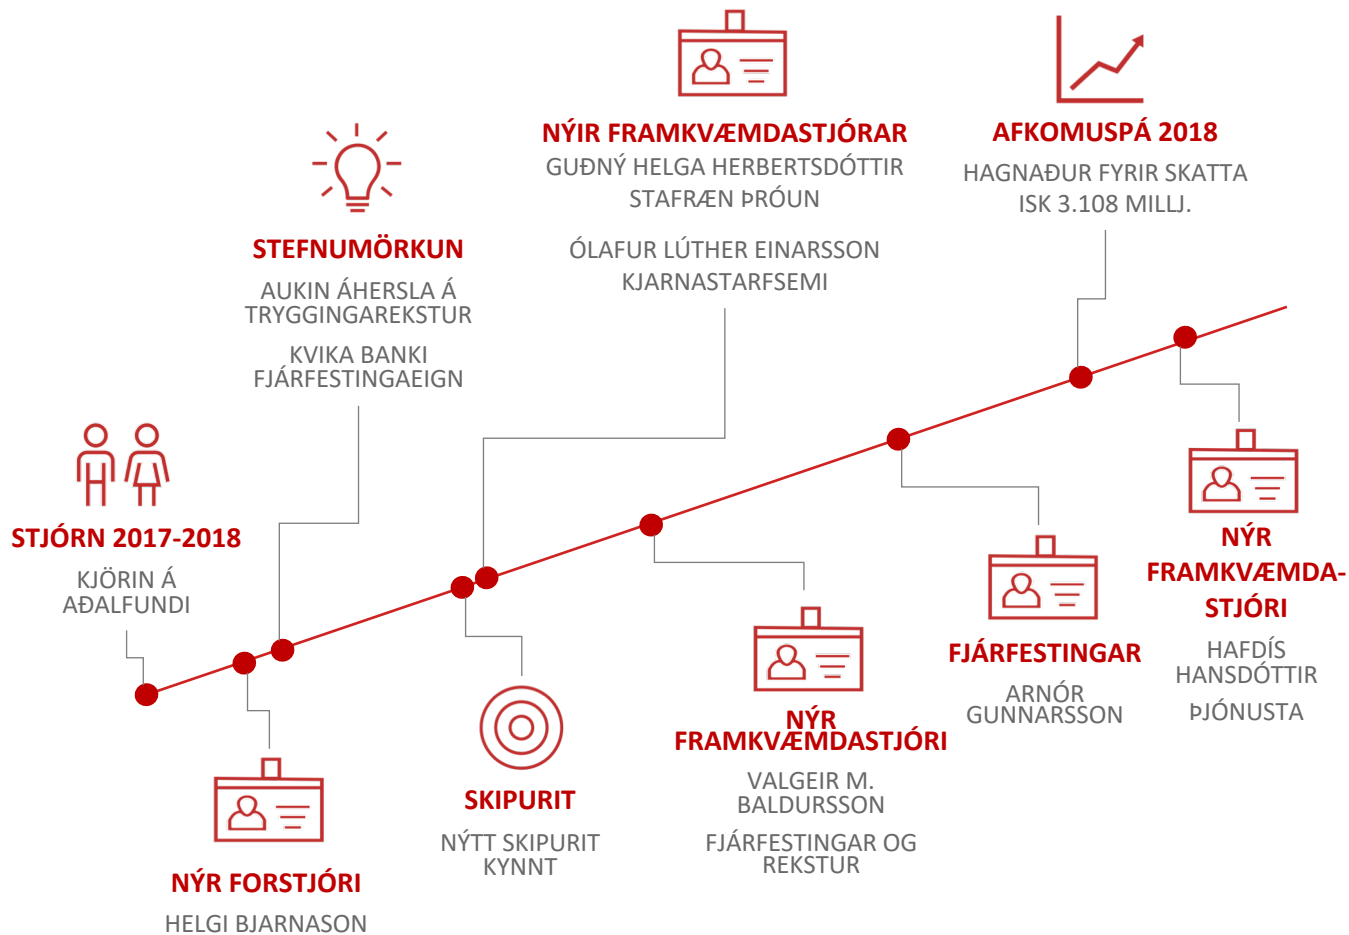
STJÓRN 2017-2018

KJÖRIN Á AÐALFUNDI

NÝR FORSTJÓRI

HELGI BJARNASON

STEFNUMÖRKUN

AUKIN ÁHERSLA Á TRYGGINGAREKSTUR

KVIKA BANKI FJÁRFESTINGAEIGN

SKIPURIT

NÝTT SKIPURIT KYNNT

NÝIR FRAMKVÆMDASTJÓRAR

GUÐNÝ HELGA HERBERTSDÓTTIR STAFRÆN ÞRÓUN

ÓLAFUR LÚTHER EINARSSON KJARNASTARFSEMI

NÝR FRAMKVÆMDASTJÓRI

VALGEIR M. BALDURSSON

FJÁRFESTINGAR OG REKSTUR

AFKOMUSPÁ 2018

HAGNAÐUR FYRIR SKATTA ISK 3.108 MILLJ.

FJÁRFESTINGAR

ARNÓR GUNNARSSON

NÝR FRAMKVÆMDA-STJÓRI

HAFDÍS HANSDÓTTIR

ÞJÓNUSTA